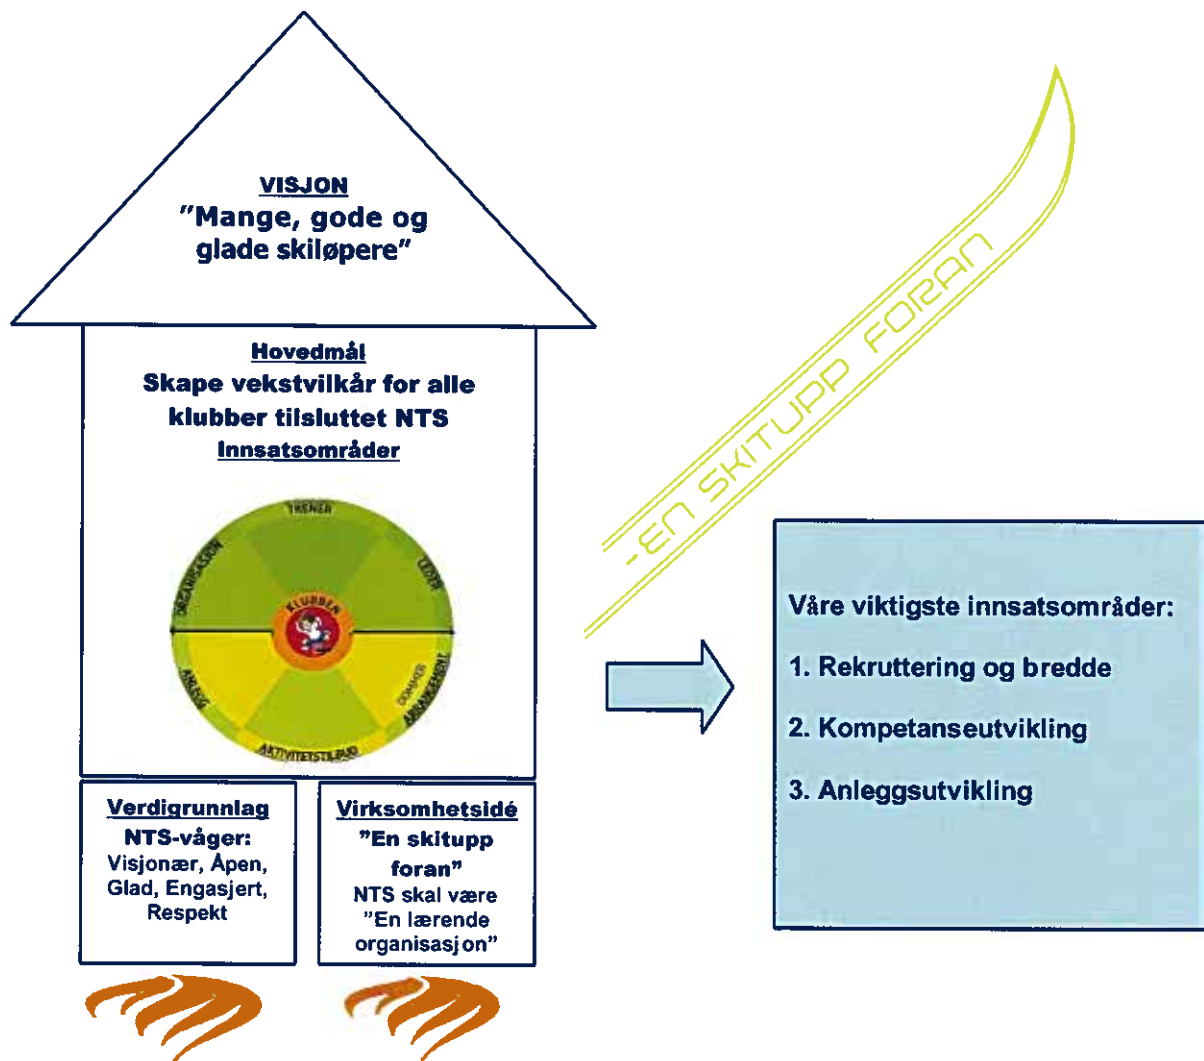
VISJON
"Mange, gode og glade skiløpere"

Hovedmål
Skape vekstvilkår for alle klubber tilsluttet NTS
Innsatsområder

TRENER
LEDER
ORGANISASJON
KLUBBEN
ANLEGG
DOMMER
ARRANGEMENT
AKTIVITETSTILBUD

Verdigrunnlag
NTS-våger:
Visjonær, Åpen, Glad, Engasjert, Respekt

Virksomhetsidé
"En skitupp foran"
NTS skal være "En lærende organisasjon"

-EN SKITUPP FORAN

Våre viktigste innsatsområder:

1. Rekruttering og bredde

2. Kompetanseutvikling

3. Anleggsutvikling